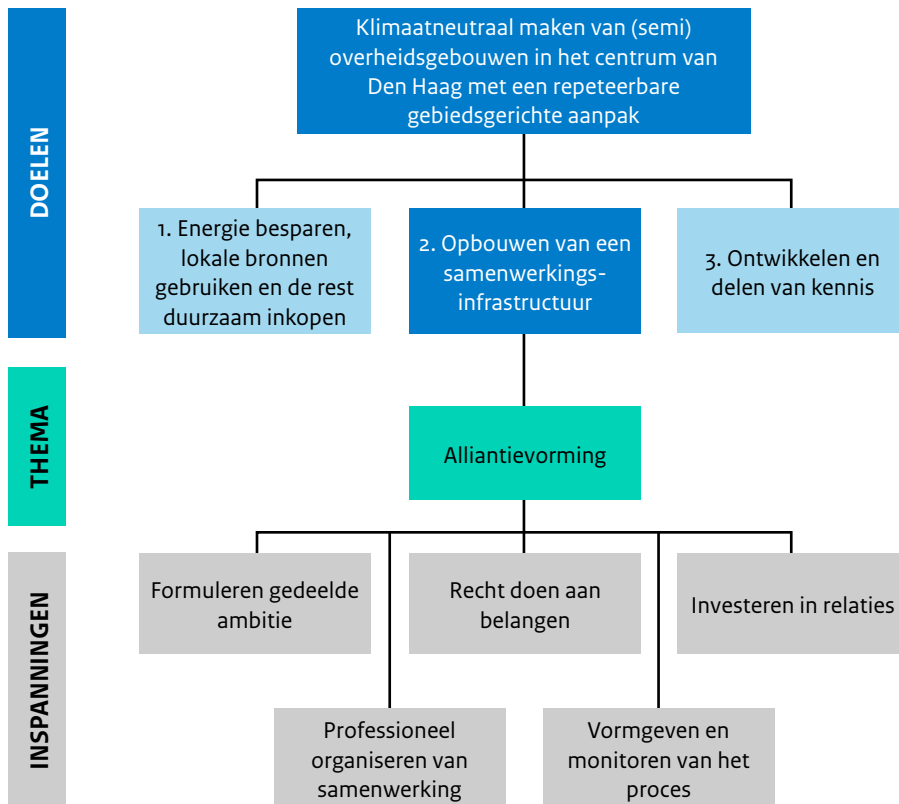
DOELEN

Klimaatneutraal maken van (semi) overheidsgebouwen in het centrum van Den Haag met een repeteerbare gebiedsgerichte aanpak

1. Energie besparen, lokale bronnen gebruiken en de rest duurzaam inkopen

2. Opbouwen van een samenwerkingsinfrastructuur

3. Ontwikkelen en delen van kennis

THEMA

Alliantievorming

INSPANNINGEN

Formuleren gedeelde ambitie

Recht doen aan belangen

Investeren in relaties

Professioneel organiseren van samenwerking

Vormgeven en monitoren van het proces